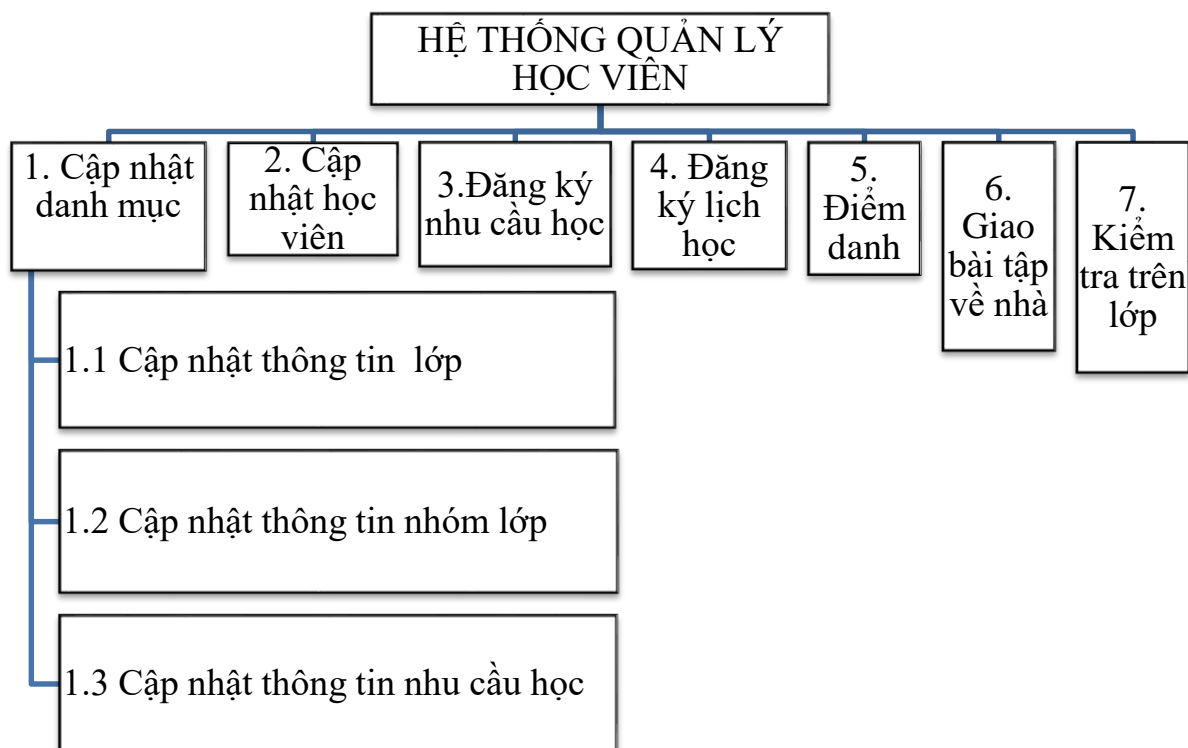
HỆ THỐNG QUẢN LÝ HỌC VIÊN

1. Cập nhật danh mục

2. Cập nhật học viên

3.Đăng ký nhu cầu học

4. Đăng ký lịch học

5. Điểm danh

6. Giao bài tập về nhà

7. Kiểm tra trên lớp

1.1 Cập nhật thông tin lớp

1.2 Cập nhật thông tin nhóm lớp

1.3 Cập nhật thông tin nhu cầu học